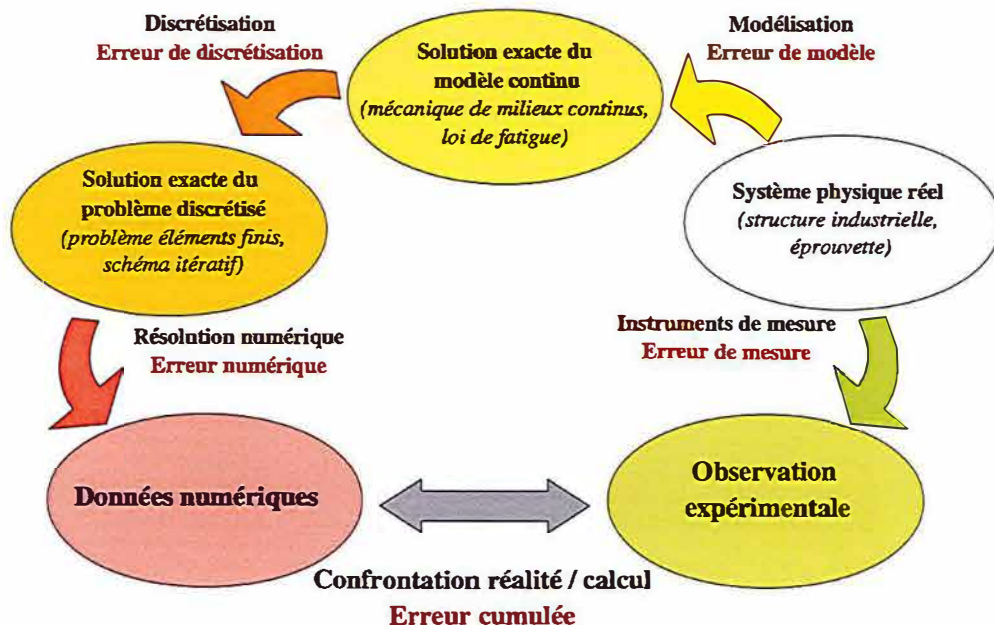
Discrétisation
Erreur de discrétisation

Solution exacte du modèle continu
(mécanique de milieux continus, loi de fatigue)

Modélisation
Erreur de modèle

Solution exacte du problème discrétisé
(problème éléments finis, schéma itératif)

Système physique réel
(structure industrielle, éprouvette)

Résolution numérique
Erreur numérique

Instruments de mesure
Erreur de mesure

Données numériques

Observation expérimentale

Confrontation réalité / calcul
Erreur cumulée